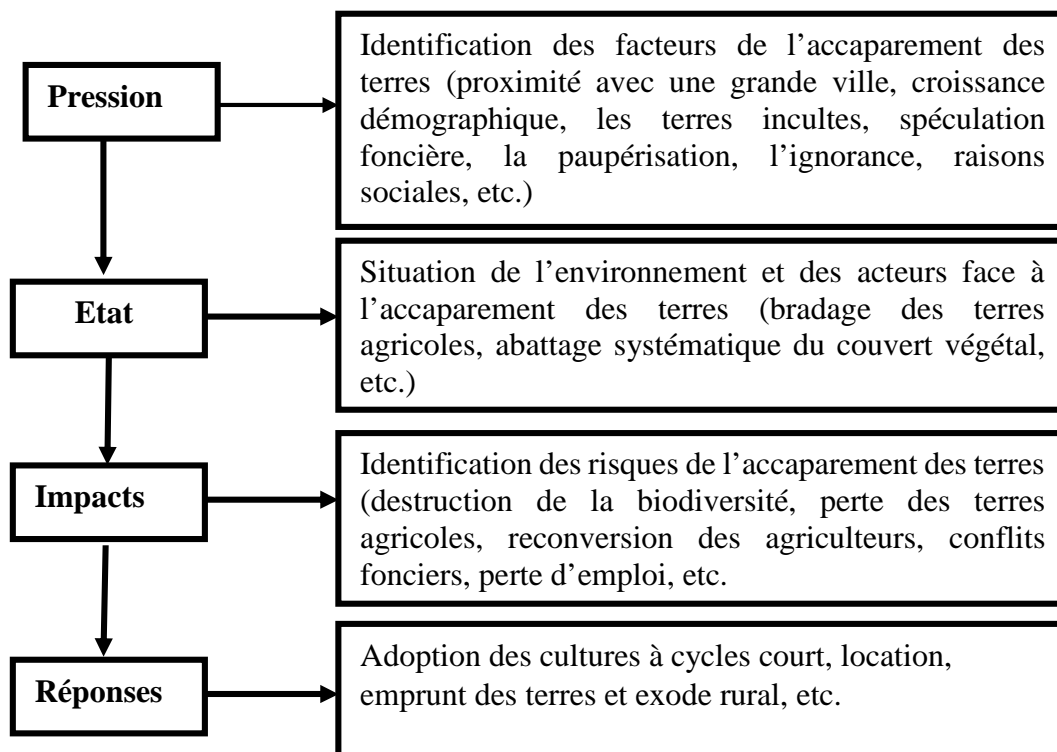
Pression

Identification des facteurs de l'accaparement des terres (proximité avec une grande ville, croissance démographique, les terres incultes, spéculation foncière, la paupérisation, l'ignorance, raisons sociales, etc.)

Etat

Situation de l'environnement et des acteurs face à l'accaparement des terres (bradage des terres agricoles, abattage systématique du couvert végétal, etc.)

Impacts

Identification des risques de l'accaparement des terres (destruction de la biodiversité, perte des terres agricoles, reconversion des agriculteurs, conflits fonciers, perte d'emploi, etc.

Réponses

Adoption des cultures à cycles court, location, emprunt des terres et exode rural, etc.